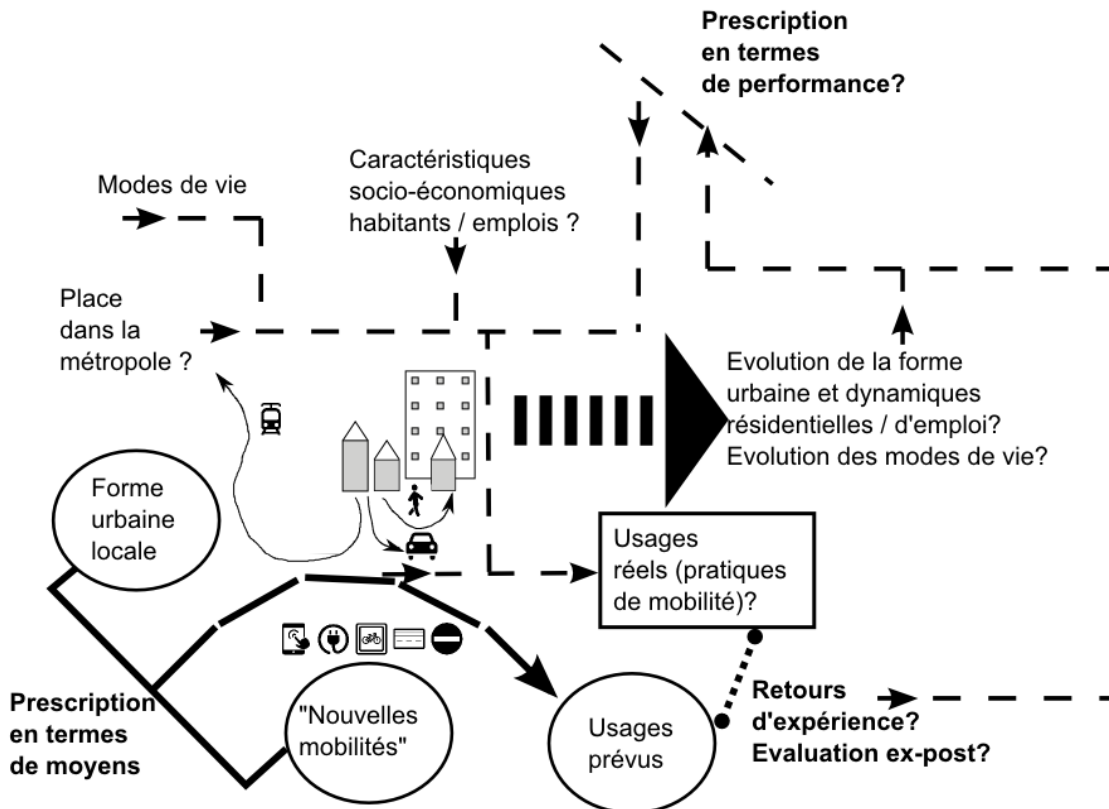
Prescription en termes de performance?

Caractéristiques socio-économiques habitants / emplois ?

Modes de vie

Place dans la métropole ?

Evolution de la forme urbaine et dynamiques résidentielles / d'emploi? Evolution des modes de vie?

Forme urbaine locale

Usages réels (pratiques de mobilité)?

Prescription en termes de moyens

"Nouvelles mobilités"

Usages prévus

Retours d'expérience? Evaluation ex-post?